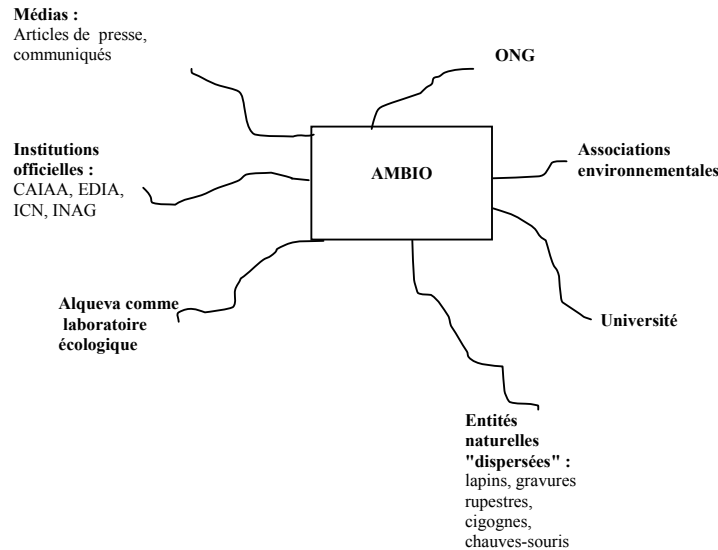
Médias :
Articles de presse, communiqués

ONG

Institutions officielles :
CAIAA, EDIA, ICN, INAG

AMBIO

Associations environnementales

Alqueva comme laboratoire écologique

Université

Entités naturelles "dispersées" :
lapins, gravures rupestres, cigognes, chauves-souris